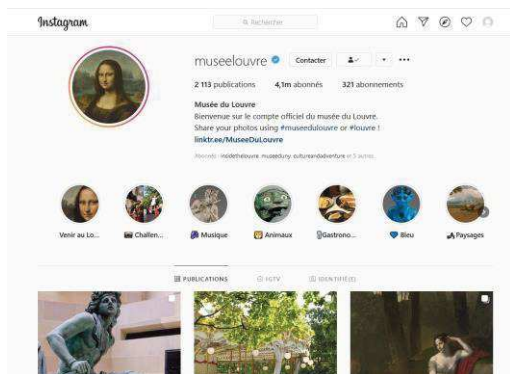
Instagram

Rechercher

museelouvre

Contacter

2 113 publications 4,1m abonnés 321 abonnements

Musée du Louvre
Bienvenue sur le compte officiel du musée du Louvre.
Share your photos using #museedulouvre or #louvre !
linktr.ee/MuseeDuLouvre

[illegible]

Venir au Lo...

Challen...

Musique

Animaux

Gastrono...

Bleu

Paysages

PUBLICATIONS

IGTV

IDENTIFIÉ(E)